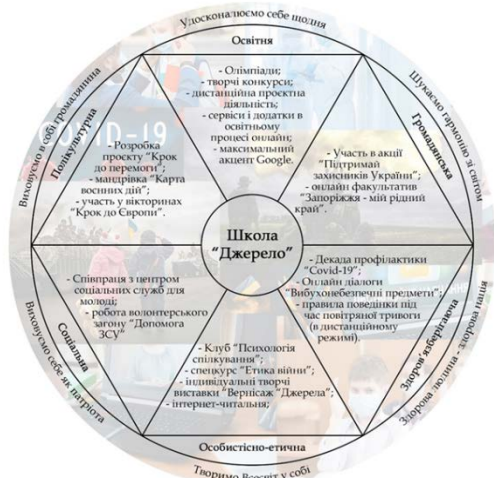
Удосконалюємо себе щодня

Освітня

- Олімпіади;
- творчі конкурси;
- дистанційна проєктна діяльність;
- сервіси і додатки в освітньому процесі онлайн;
- максимальний акцент Google.

Шукаємо гармонію зі світом

Громадянська

- Участь в акції "Підтримай захисників України";
- онлайн факультатив "Запоріжжя - мій рідний край".

Здоров'язберігаюча

Здорова людина - здорова нація

- Декада профілактики "Covid-19";
- Онлайн діалоги "Вибухонебезпечні предмети";
- правила поведінки під час повітряної тривоги (в дистанційному режимі).

Особистісно-етична

Творимо Всесвіт у собі

- Клуб "Психологія спілкування";
- спецкурс "Етика війни";
- індивідуальні творчі виставки "Вернісаж "Джерела";
- інтернет-читальня;

Соціальна

Виховуємо себе як патріота

- Співпраця з центром соціальних служб для молоді;
- робота волонтерського загону "Допомога ЗСУ"

Полікультурна

Виховуємо в собі громадянина

- Розробка проєкту "Крок до перемоги";
- мандрівка "Карта воєнних дій";
- участь у вікторинах "Крок до Європи".

COVID-19

Школа "Джерело"